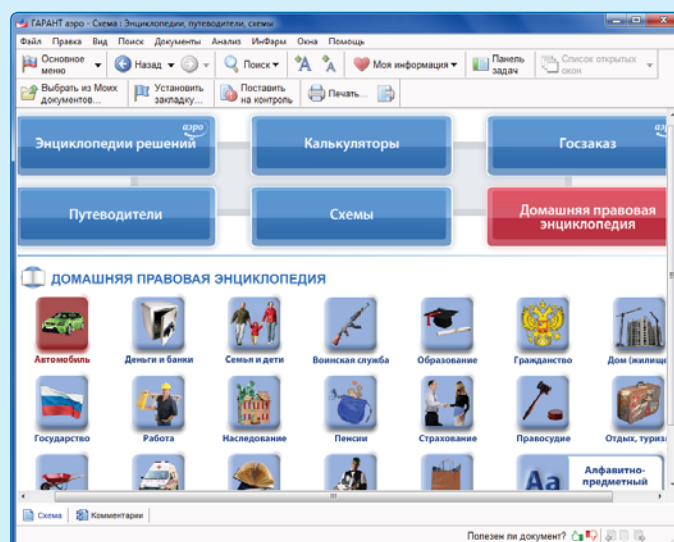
ГАРАНТ аэро - Схема : Энциклопедии, путеводители, схемы

Файл Правка Вид Поиск Документы Анализ ИнФарм Окна Помощь

Основное меню | Назад | Поиск | Моя информация | Панель задач | Список открытых окон

Выбрать из Моих документов... | Установить закладку... | Поставить на контроль | Печать...

Энциклопедии решений аэро

Калькуляторы

Госзаказ аэ

Путеводители

Схемы

Домашняя правовая энциклопедия

ДОМАШНЯЯ ПРАВОВАЯ ЭНЦИКЛОПЕДИЯ

Автомобиль | Деньги и банки | Семья и дети | Воинская служба | Образование | Гражданство | Дом (жилище

Государство | Работа | Наследование | Пенсии | Страхование | Правосудие | Отдых, туриз

Аа Алфавитно-предметный

Схема | Комментарии

Полезен ли документ?